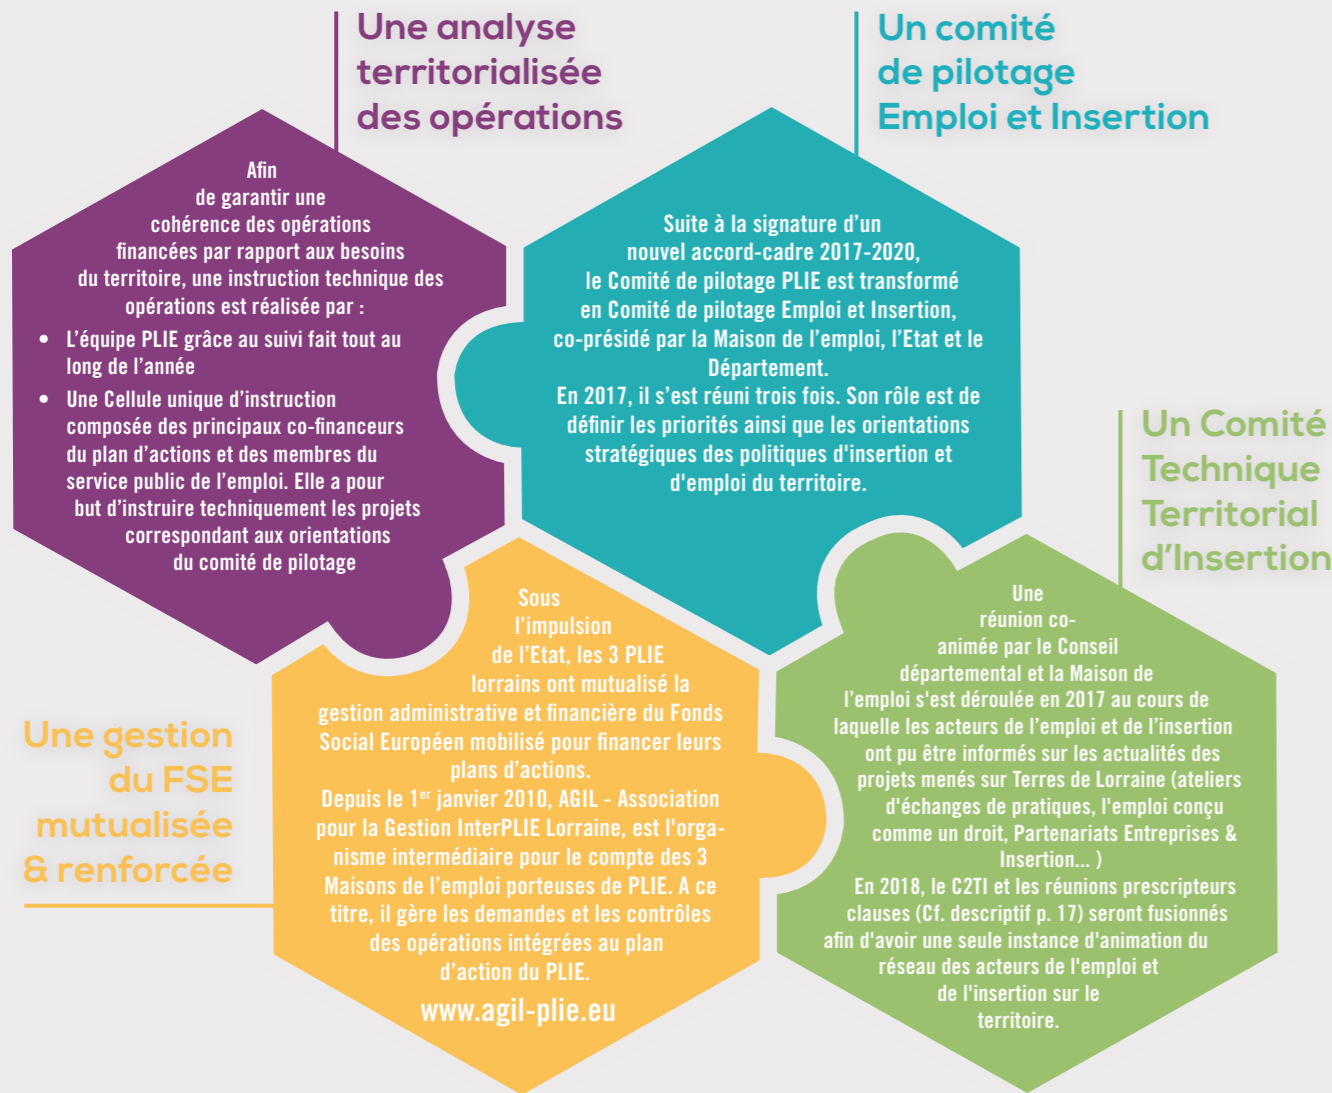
Une analyse territorialisée des opérations

Afin de garantir une cohérence des opérations financées par rapport aux besoins du territoire, une instruction technique des opérations est réalisée par :

- L'équipe PLIE grâce au suivi fait tout au long de l'année
- Une Cellule unique d'instruction composée des principaux co-financeurs du plan d'actions et des membres du service public de l'emploi. Elle a pour but d'instruire techniquement les projets correspondant aux orientations du comité de pilotage

Un comité de pilotage Emploi et Insertion

Suite à la signature d'un nouvel accord-cadre 2017-2020, le Comité de pilotage PLIE est transformé en Comité de pilotage Emploi et Insertion, co-présidé par la Maison de l'emploi, l'Etat et le Département.
En 2017, il s'est réuni trois fois. Son rôle est de définir les priorités ainsi que les orientations stratégiques des politiques d'insertion et d'emploi du territoire.

Un Comité Technique Territorial d'Insertion

Une réunion co-animée par le Conseil départemental et la Maison de l'emploi s'est déroulée en 2017 au cours de laquelle les acteurs de l'emploi et de l'insertion ont pu être informés sur les actualités des projets menés sur Terres de Lorraine (ateliers d'échanges de pratiques, l'emploi conçu comme un droit, Partenariats Entreprises & Insertion... )
En 2018, le C2TI et les réunions prescripteurs clauses (Cf. descriptif p. 17) seront fusionnés afin d'avoir une seule instance d'animation du réseau des acteurs de l'emploi et de l'insertion sur le territoire.

Une gestion du FSE mutualisée & renforcée

Sous l'impulsion de l'Etat, les 3 PLIE lorrains ont mutualisé la gestion administrative et financière du Fonds Social Européen mobilisé pour financer leurs plans d'actions.
Depuis le 1$^{er}$ janvier 2010, AGIL - Association pour la Gestion InterPLIE Lorraine, est l'organisme intermédiaire pour le compte des 3 Maisons de l'emploi porteuses de PLIE. A ce titre, il gère les demandes et les contrôles des opérations intégrées au plan d'action du PLIE.
www.agil-plie.eu